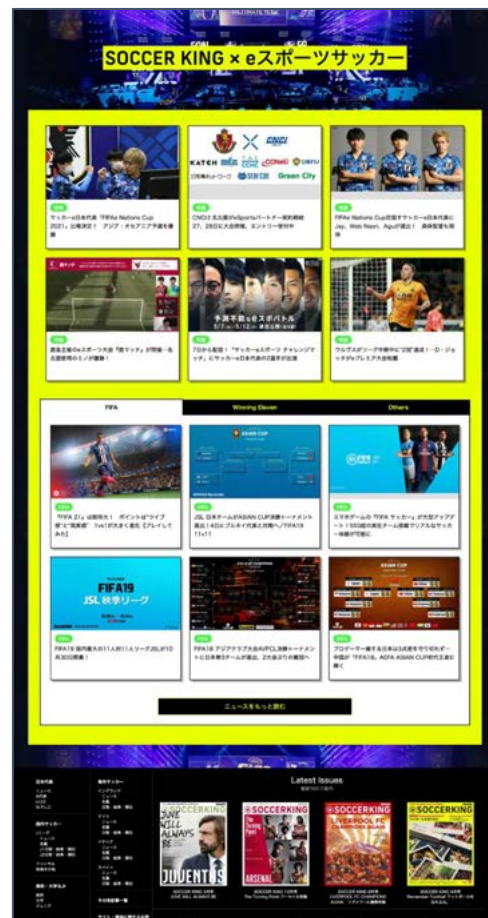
SOCCER KING × eスポーツサッカー

サッカーe日本代表「FIFAe Nations Cup 2021」出場決定！ アジア・オセアニア予選を優勝

CNCIと名古屋がeSportsパートナー契約締結 27、28日に大会開催、エントリー受付中

FIFAe Nations Cup目指すサッカーe日本代表に Jay、Web Neon、Aguが選出！ 桑原監督も期待

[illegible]

7日から配信！「サッカーeスポーツ チャレンジマッチ」にサッカーe日本代表の2選手が出演

ウルブズがリーグ中断中に"12試合"連続！ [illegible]

FIFA | Winning Eleven | Others

"FIFA 21"は初期化？ ポイントは"ライブ感"と"現実感" 1vs1が大きく進化【プレイしてみた】

JSL 日本チームがASIAN CUP決勝トーナメント進出！4日にブルネイ代表と対戦へ「FIFA19 11v11」

スマホゲームの『FIFA サッカー』が大型アップデート！ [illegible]

FIFA19 JSL 秋季リーグ

FIFA19 国内最大の11人対11人リーグJSLが10月30日開幕！

FIFA18 アジアクラブ大会AVPCL決勝トーナメントに日本勢5チームが進出、2大会ぶりの優勝へ

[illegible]「FIFA18」AEFA ASIAN CUP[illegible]

ニュースをもっと読む

Latest Issues

JUNE WILL ALWAYS BE JUVENTUS

SOCCERKING ARSENAL

SOCCERKING LIVERPOOL FC

SOCCERKING